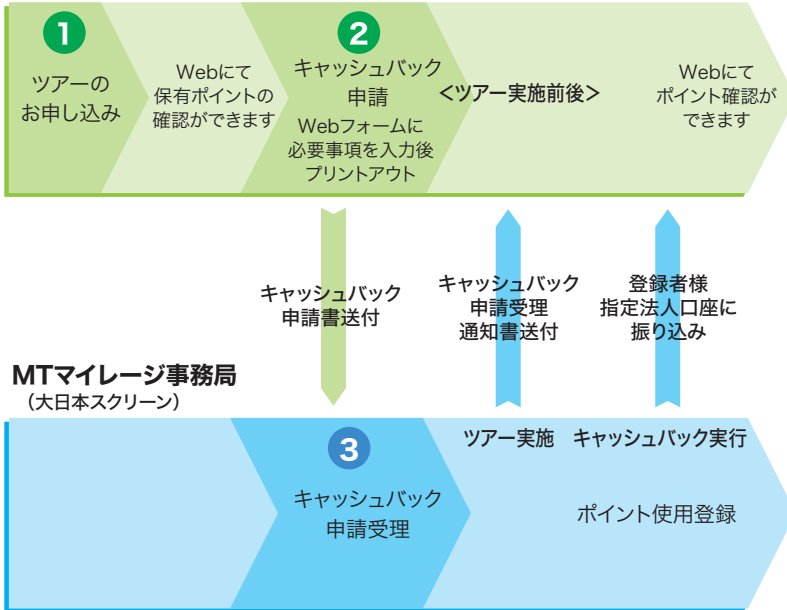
1
ツアーの
お申し込み

Webにて
保有ポイントの
確認ができます

2
キャッシュバック
申請
Webフォームに
必要事項を入力後
プリントアウト

<ツアー実施前後>

Webにて
ポイント確認が
できます

キャッシュバック
申請書送付

キャッシュバック
申請受理
通知書送付

登録者様
指定法人口座に
振り込み

MTマイレージ事務局
（大日本スクリーン）

3
キャッシュバック
申請受理

ツアー実施

キャッシュバック実行

ポイント使用登録